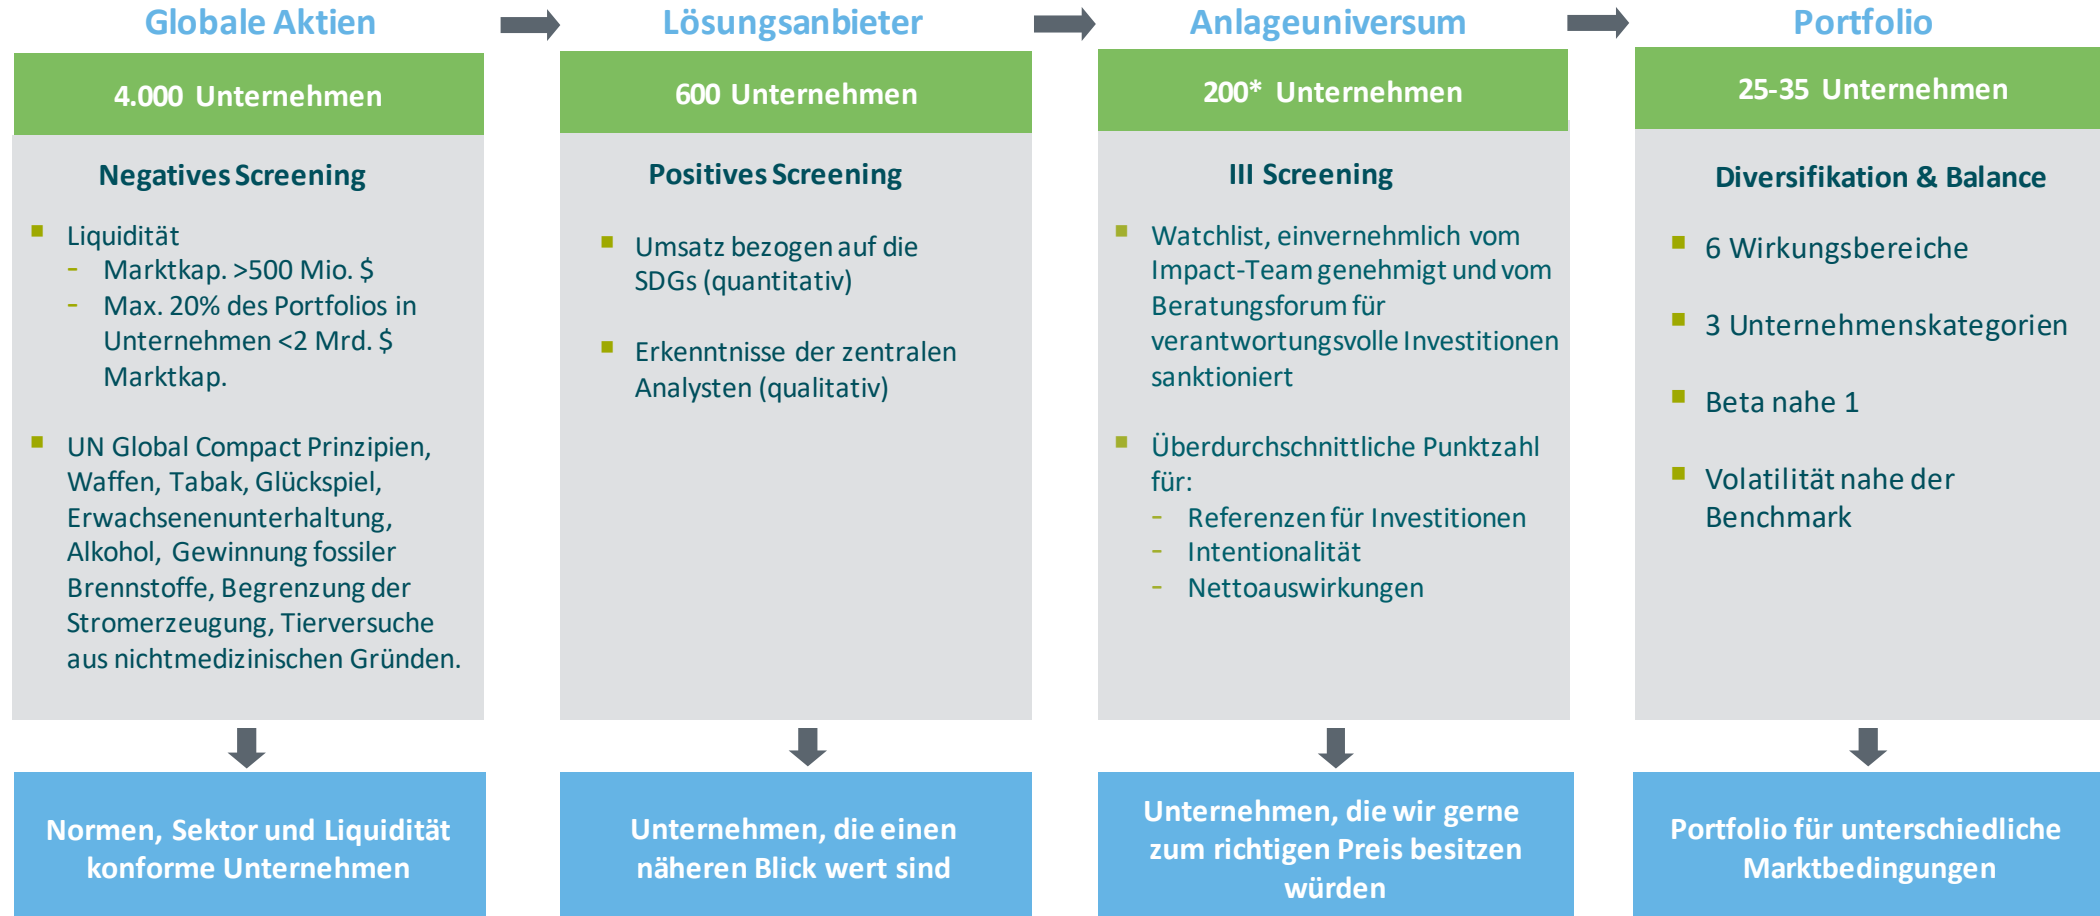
Globale Aktien

4.000 Unternehmen

Negatives Screening

- Liquidität
  - Marktkap. >500 Mio. $
  - Max. 20% des Portfolios in Unternehmen <2 Mrd. $ Marktkap.

- UN Global Compact Prinzipien, Waffen, Tabak, Glückspiel, Erwachsenenunterhaltung, Alkohol, Gewinnung fossiler Brennstoffe, Begrenzung der Stromerzeugung, Tierversuche aus nichtmedizinischen Gründen.

Normen, Sektor und Liquidität konforme Unternehmen

Lösungsanbieter

600 Unternehmen

Positives Screening

- Umsatz bezogen auf die SDGs (quantitativ)

- Erkenntnisse der zentralen Analysten (qualitativ)

Unternehmen, die einen näheren Blick wert sind

Anlageuniversum

200* Unternehmen

III Screening

- Watchlist, einvernehmlich vom Impact-Team genehmigt und vom Beratungsforum für verantwortungsvolle Investitionen sanktioniert

- Überdurchschnittliche Punktzahl für:
  - Referenzen für Investitionen
  - Intentionalität
  - Nettoauswirkungen

Unternehmen, die wir gerne zum richtigen Preis besitzen würden

Portfolio

25-35 Unternehmen

Diversifikation & Balance

- 6 Wirkungsbereiche

- 3 Unternehmenskategorien

- Beta nahe 1

- Volatilität nahe der Benchmark

Portfolio für unterschiedliche Marktbedingungen